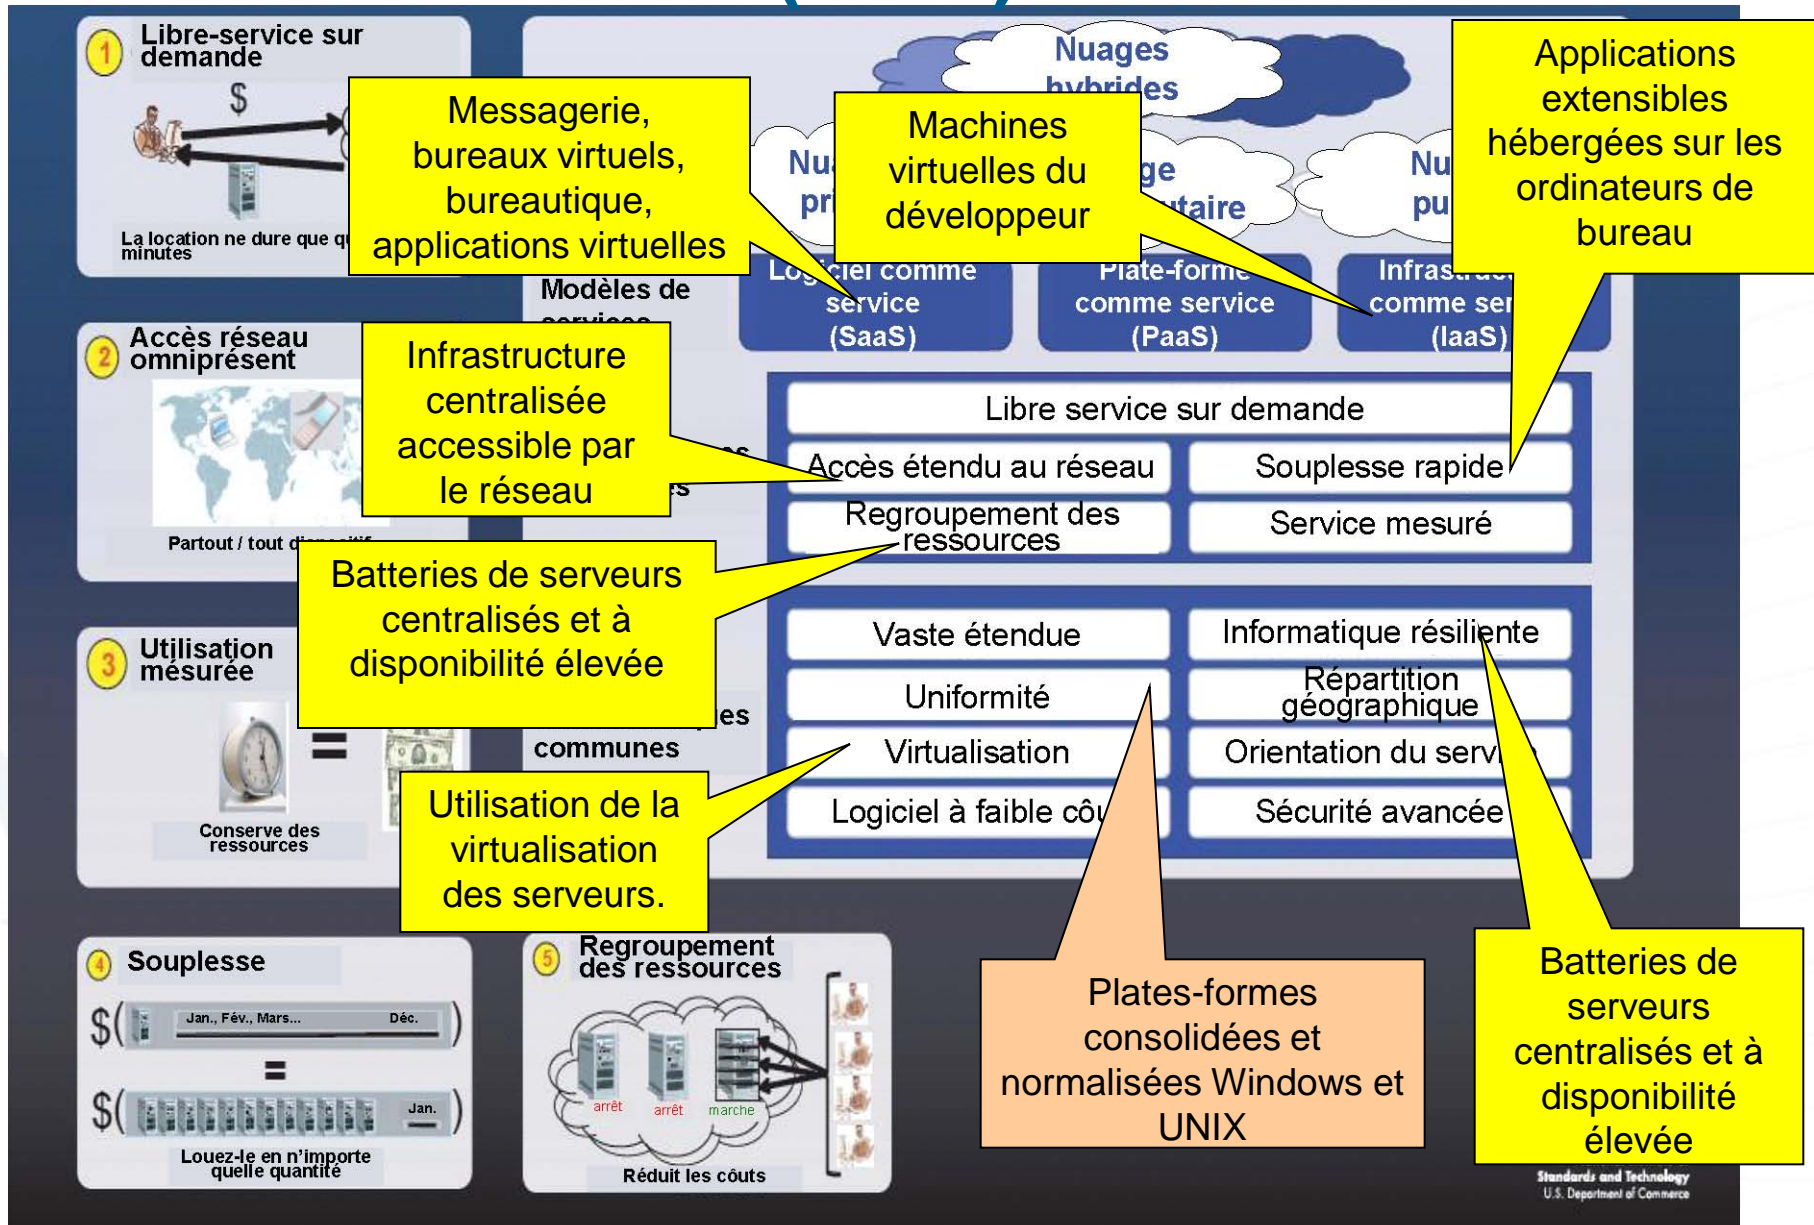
1 Libre-service sur demande

$

La location ne dure que q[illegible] minutes

Messagerie, bureaux virtuels, bureautique, applications virtuelles

Nuages hybrides

Nu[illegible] pri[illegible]

Machines virtuelles du développeur

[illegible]ge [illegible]taire

Nu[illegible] pu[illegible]

Applications extensibles hébergées sur les ordinateurs de bureau

Modèles de services

Logiciel comme service (SaaS)

Plate-forme comme service (PaaS)

Infrastru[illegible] comme ser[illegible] (IaaS)

2 Accès réseau omniprésent

Infrastructure centralisée accessible par le réseau

Partout / tout d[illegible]

Libre service sur demande

Accès étendu au réseau

Souplesse rapide

Regroupement des ressources

Service mesuré

Batteries de serveurs centralisés et à disponibilité élevée

3 Utilisation mesurée

=

Conserve des ressources

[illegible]es communes

Vaste étendue

Informatique résiliente

Uniformité

Répartition géographique

Virtualisation

Orientation du serv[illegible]

Logiciel à faible coû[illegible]

Sécurité avancée

Utilisation de la virtualisation des serveurs.

4 Souplesse

$( Jan., Fév., Mars... Déc. )

=

$( Jan. )

Louez-le en n'importe quelle quantité

5 Regroupement des ressources

arrêt arrêt marche

Réduit les coûts

Plates-formes consolidées et normalisées Windows et UNIX

Batteries de serveurs centralisés et à disponibilité élevée

Standards and Technology U.S. Department of Commerce